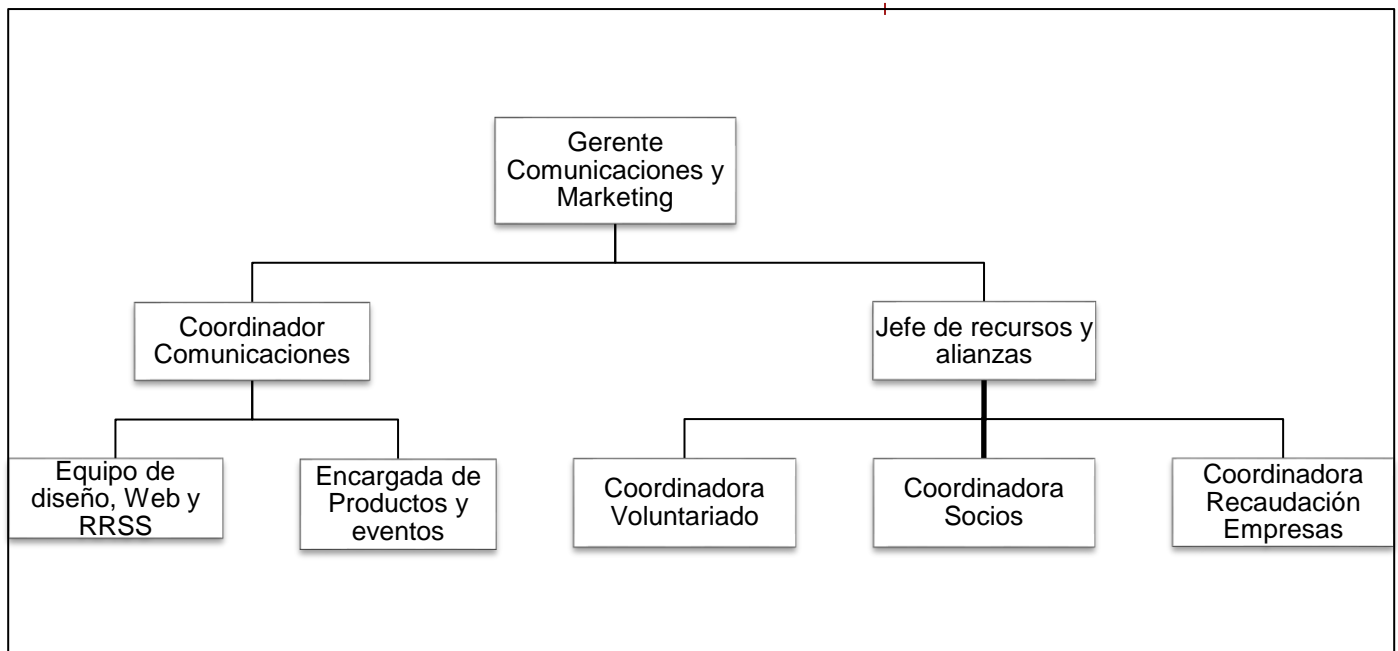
Gerente Comunicaciones y Marketing

Coordinador Comunicaciones

Jefe de recursos y alianzas

Equipo de diseño, Web y RRSS

Encargada de Productos y eventos

Coordinadora Voluntariado

Coordinadora Socios

Coordinadora Recaudación Empresas